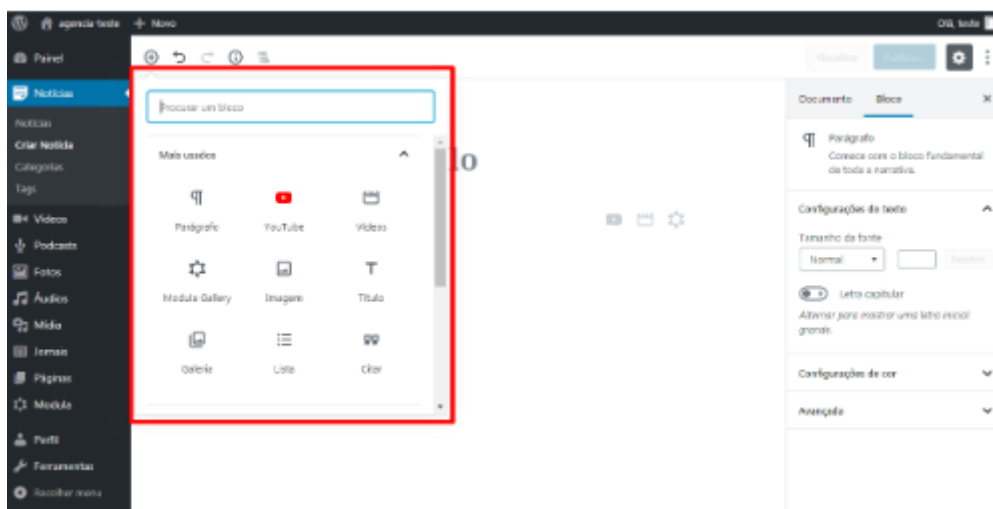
agencia teste + Novo
Olá, teste

Painel
Notícias
Notícias
Criar Notícia
Categorias
Tags
Vídeos
Podcasts
Fotos
Áudios
Mídia
Jornais
Páginas
Modula
Perfil
Ferramentas
Recolher menu

Visualizar
Publicar

Procurar um bloco
Mais usados
Parágrafo
YouTube
Vídeos
Modula Gallery
Imagem
Título
Galeria
Lista
Citar

lo

Documento
Bloco
Parágrafo
Comece com o bloco fundamental de toda a narrativa.
Configurações do texto
Tamanho da fonte
Normal
Redefinir
Letra capitular
Alternar para mostrar uma letra inicial grande.
Configurações de cor
Avançado